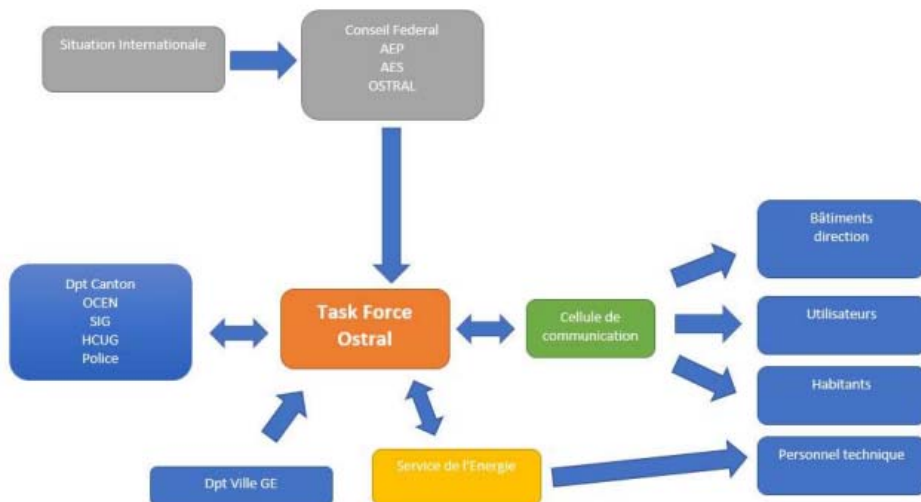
Situation Internationale

Conseil Federal
AEP
AES
OSTRAL

Dpt Canton
OCEN
SIG
HCUG
Police

Task Force Ostral

Cellule de communication

Bâtiments direction

Utilisateurs

Habitants

Personnel technique

Dpt Ville GE

Service de l'Energie